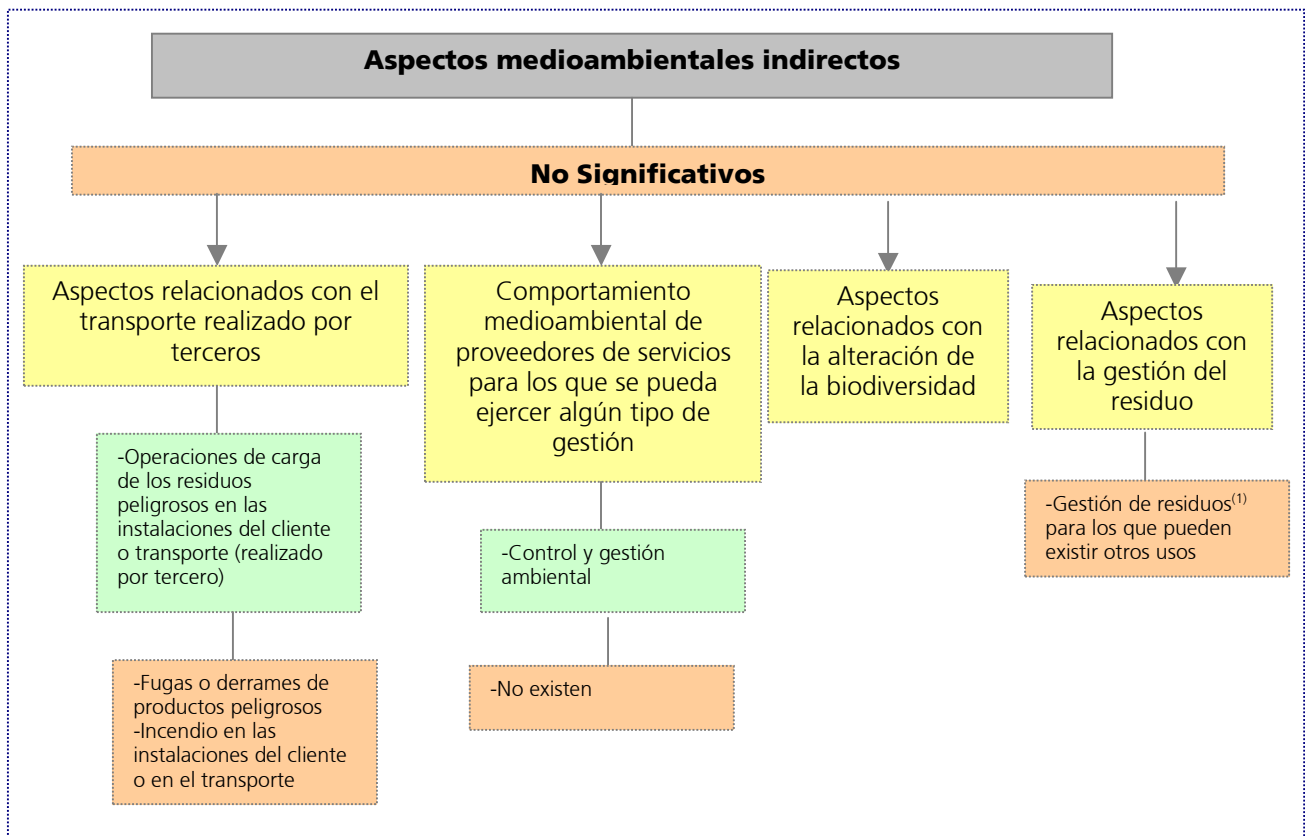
Aspectos medioambientales indirectos

No Significativos

Aspectos relacionados con el transporte realizado por terceros

-Operaciones de carga de los residuos peligrosos en las instalaciones del cliente o transporte (realizado por tercero)

-Fugas o derrames de productos peligrosos
-Incendio en las instalaciones del cliente o en el transporte

Comportamiento medioambiental de proveedores de servicios para los que se pueda ejercer algún tipo de gestión

-Control y gestión ambiental

-No existen

Aspectos relacionados con la alteración de la biodiversidad

Aspectos relacionados con la gestión del residuo

-Gestión de residuos$^{(1)}$ para los que pueden existir otros usos